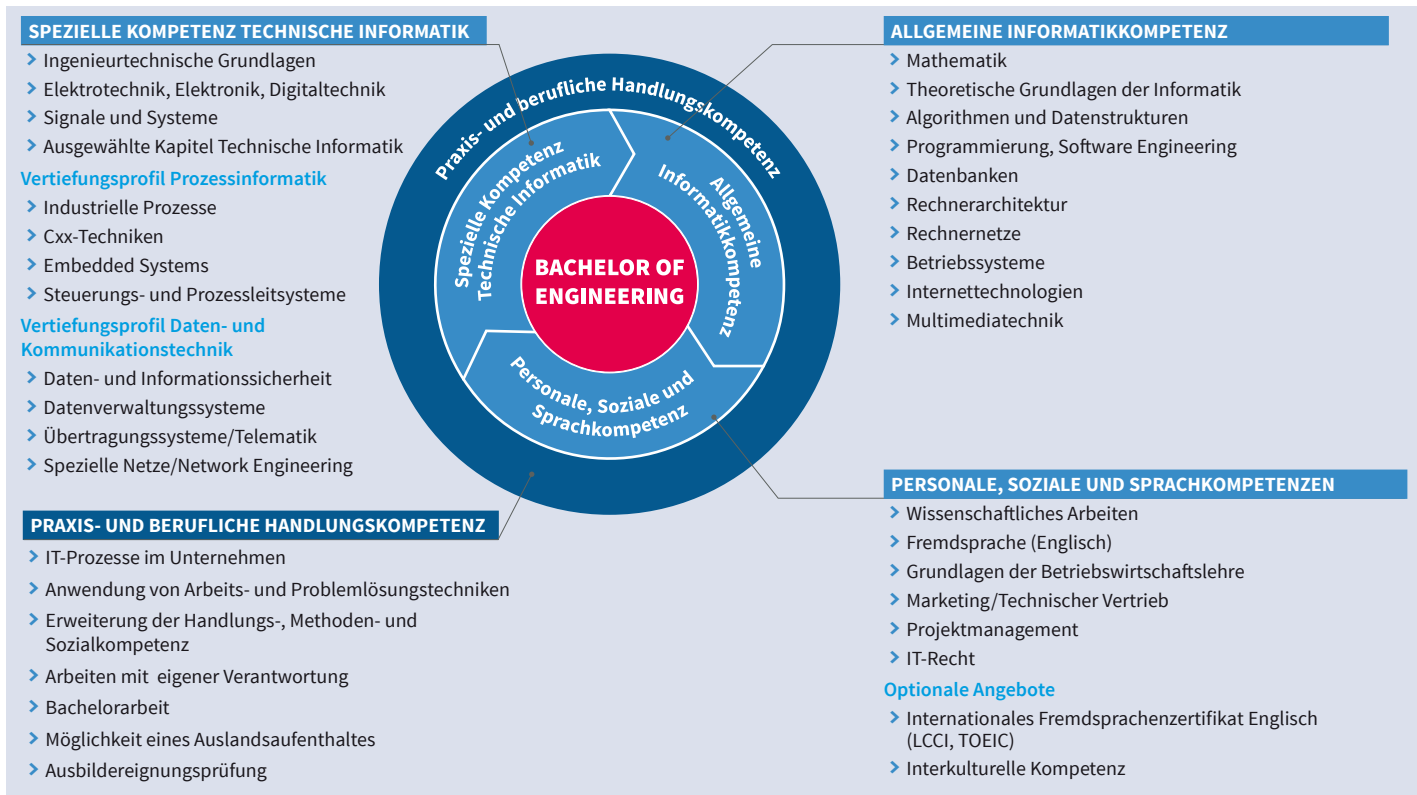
SPEZIELLE KOMPETENZ TECHNISCHE INFORMATIK

Ingenieurtechnische Grundlagen
Elektrotechnik, Elektronik, Digitaltechnik
Signale und Systeme
Ausgewählte Kapitel Technische Informatik

Vertiefungsprofil Prozessinformatik

Industrielle Prozesse
Cxx-Techniken
Embedded Systems
Steuerungs- und Prozessleitsysteme

Vertiefungsprofil Daten- und Kommunikationstechnik

Daten- und Informationssicherheit
Datenverwaltungssysteme
Übertragungssysteme/Telematik
Spezielle Netze/Network Engineering

PRAXIS- UND BERUFLICHE HANDLUNGSKOMPETENZ

IT-Prozesse im Unternehmen
Anwendung von Arbeits- und Problemlösungstechniken
Erweiterung der Handlungs-, Methoden- und Sozialkompetenz
Arbeiten mit eigener Verantwortung
Bachelorarbeit
Möglichkeit eines Auslandsaufenthaltes
Ausbildereignungsprüfung

Praxis- und berufliche Handlungskompetenz

Spezielle Kompetenz Technische Informatik

Allgemeine Informatikkompetenz

BACHELOR OF ENGINEERING

Personale, Soziale und Sprachkompetenz

ALLGEMEINE INFORMATIKKOMPETENZ

Mathematik
Theoretische Grundlagen der Informatik
Algorithmen und Datenstrukturen
Programmierung, Software Engineering
Datenbanken
Rechnerarchitektur
Rechnernetze
Betriebssysteme
Internettechnologien
Multimediatechnik

PERSONALE, SOZIALE UND SPRACHKOMPETENZEN

Wissenschaftliches Arbeiten
Fremdsprache (Englisch)
Grundlagen der Betriebswirtschaftslehre
Marketing/Technischer Vertrieb
Projektmanagement
IT-Recht

Optionale Angebote

Internationales Fremdsprachenzertifikat Englisch (LCCI, TOEIC)
Interkulturelle Kompetenz